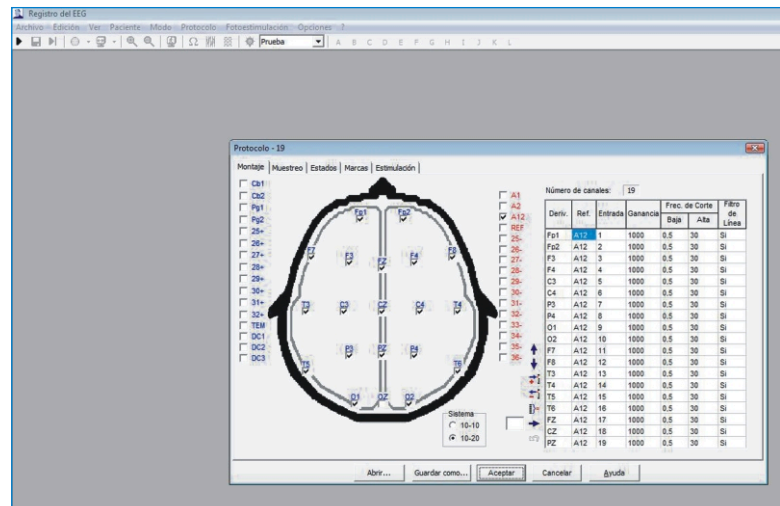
Registro del EEG

Archivo Edición Ver Paciente Modo Protocolo Fotoestimulación Opciones ?

Prueba

A B C D E F G H I J K L

Protocolo - 19

Montaje | Muestreo | Estados | Marcas | Estimulación

Cb1
Cb2
Pg1
Pg2
25+
26+
27+
28+
29+
30+
31+
32+
TEM
DC1
DC2
DC3

Fp1 Fp2
F7 F3 FZ F4 F8
T3 C3 CZ C4 T4
T5 P3 PZ P4 T6
O1 OZ O2

A1
A2
A12
REF
25-
26-
27-
28-
29-
30-
31-
32-
33-
34-
35-
36-

Sistema
10-10
10-20

Número de canales: 19

| Deriv. | Ref. | Entrada | Ganancia | Frec. de Corte Baja | Frec. de Corte Alta | Filtro de Línea |
|---|---|---|---|---|---|---|
| Fp1 | A12 | 1 | 1000 | 0.5 | 30 | Si |
| Fp2 | A12 | 2 | 1000 | 0.5 | 30 | Si |
| F3 | A12 | 3 | 1000 | 0.5 | 30 | Si |
| F4 | A12 | 4 | 1000 | 0.5 | 30 | Si |
| C3 | A12 | 5 | 1000 | 0.5 | 30 | Si |
| C4 | A12 | 6 | 1000 | 0.5 | 30 | Si |
| P3 | A12 | 7 | 1000 | 0.5 | 30 | Si |
| P4 | A12 | 8 | 1000 | 0.5 | 30 | Si |
| O1 | A12 | 9 | 1000 | 0.5 | 30 | Si |
| O2 | A12 | 10 | 1000 | 0.5 | 30 | Si |
| F7 | A12 | 11 | 1000 | 0.5 | 30 | Si |
| F8 | A12 | 12 | 1000 | 0.5 | 30 | Si |
| T3 | A12 | 13 | 1000 | 0.5 | 30 | Si |
| T4 | A12 | 14 | 1000 | 0.5 | 30 | Si |
| T5 | A12 | 15 | 1000 | 0.5 | 30 | Si |
| T6 | A12 | 16 | 1000 | 0.5 | 30 | Si |
| FZ | A12 | 17 | 1000 | 0.5 | 30 | Si |
| CZ | A12 | 18 | 1000 | 0.5 | 30 | Si |
| PZ | A12 | 19 | 1000 | 0.5 | 30 | Si |

Abrir... Guardar como... Aceptar Cancelar Ayuda